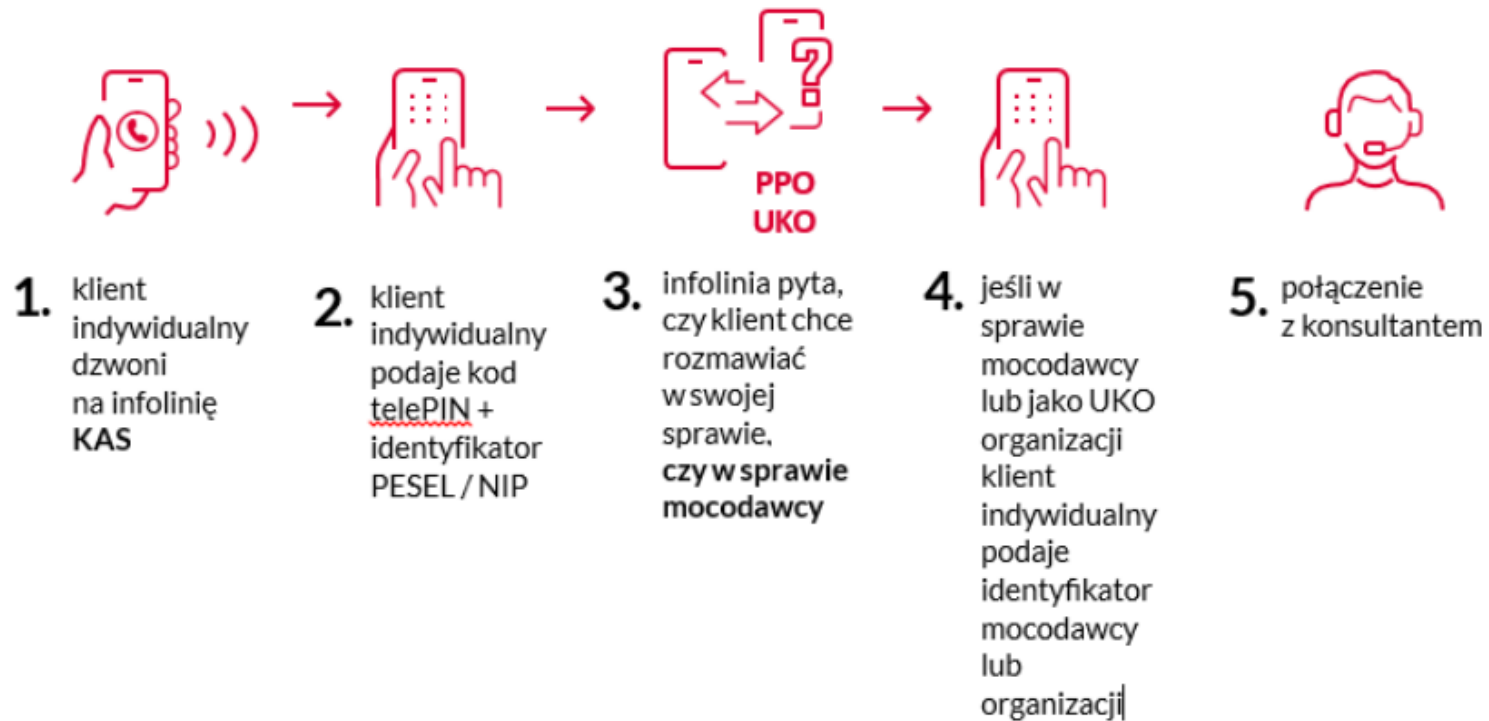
PPO
UKO

1. klient indywidualny dzwoni na infolinię **KAS**

2. klient indywidualny podaje kod telePIN + identyfikator PESEL / NIP

3. infolinia pyta, czy klient chce rozmawiać w swojej sprawie, **czy w sprawie mocodawcy**

4. jeśli w sprawie mocodawcy lub jako UKO organizacji klient indywidualny podaje identyfikator mocodawcy lub organizacji

5. połączenie z konsultantem